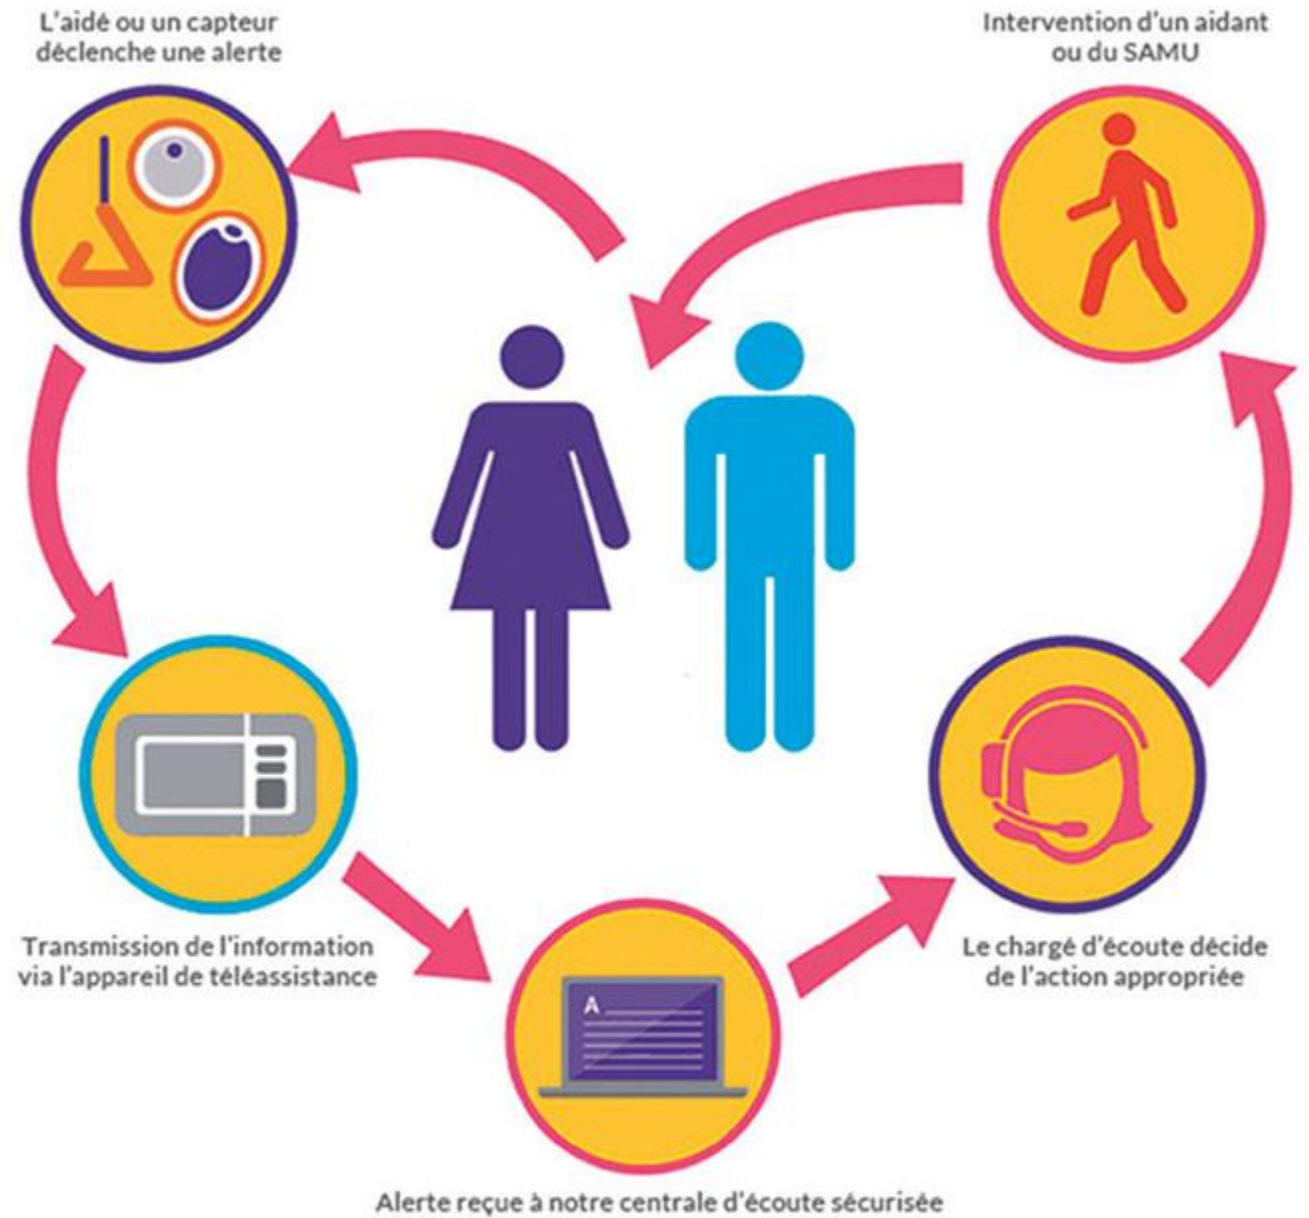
L'aidé ou un capteur déclenche une alerte

Intervention d'un aidant ou du SAMU

A

Transmission de l'information via l'appareil de téléassistance

Le chargé d'écoute décide de l'action appropriée

Alerte reçue à notre centrale d'écoute sécurisée